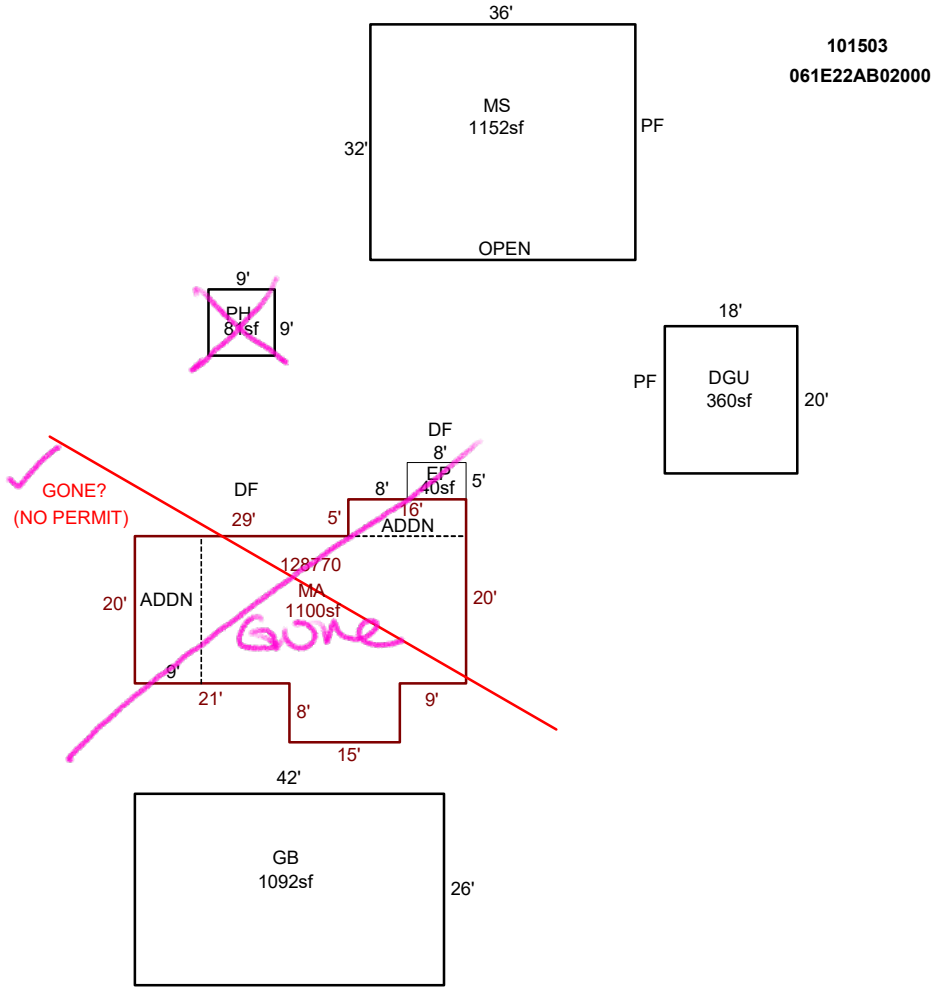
101503
061E22AB02000

36'
MS
1152sf
32'
PF
OPEN

9'
PH
81sf
9'

18'
PF
DGU
360sf
20'

DF
8'
EP
40sf
5'
8'
16'
ADDN
DF
5'
29'
GONE?
(NO PERMIT)
128770
MA
1100sf
20'
ADDN
Gone
20'
9'
21'
8'
9'
15'

42'
GB
1092sf
26'